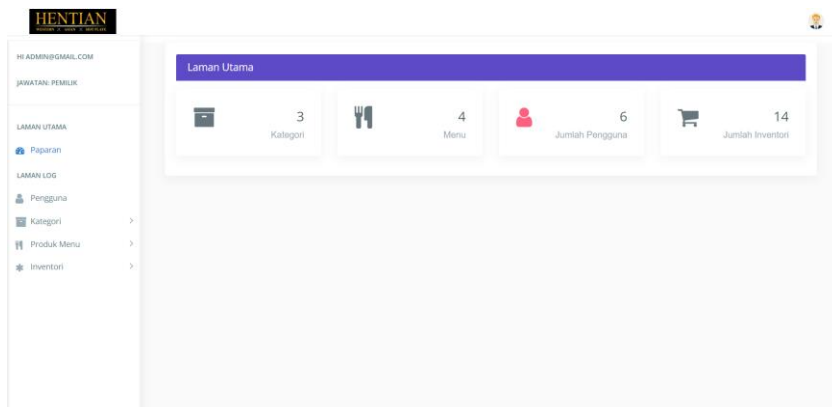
HENTIAN

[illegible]

HI ADMIN@GMAIL.COM

JAWATAN: PEMILIK

LAMAN UTAMA

Paparan

LAMAN LOG

Pengguna

Kategori >

Produk Menu >

Inventori >

Laman Utama

3
Kategori

4
Menu

6
Jumlah Pengguna

14
Jumlah Inventori